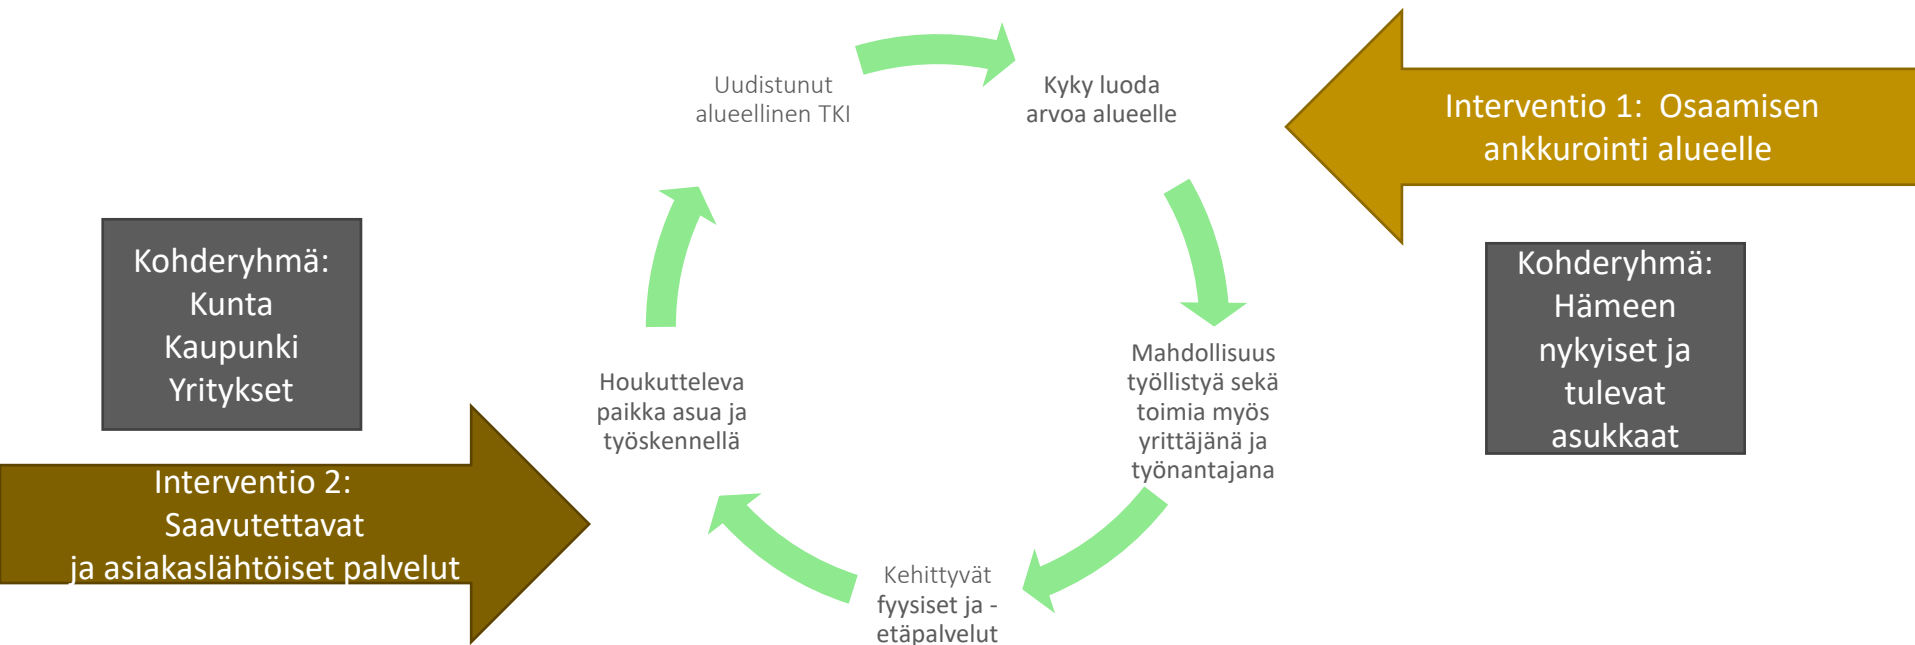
Uudistunut alueellinen TKI

Kyky luoda arvoa alueelle

Interventio 1: Osaamisen ankkurointi alueelle

Kohderyhmä: Kunta Kaupunki Yritykset

Kohderyhmä: Hämeen nykyiset ja tulevat asukkaat

Mahdollisuus työllistyä sekä toimia myös yrittäjänä ja työnantajana

Houkutteleva paikka asua ja työskennellä

Interventio 2: Saavutettavat ja asiakaslähtöiset palvelut

Kehittyvät fyysiset ja -etäpalvelut